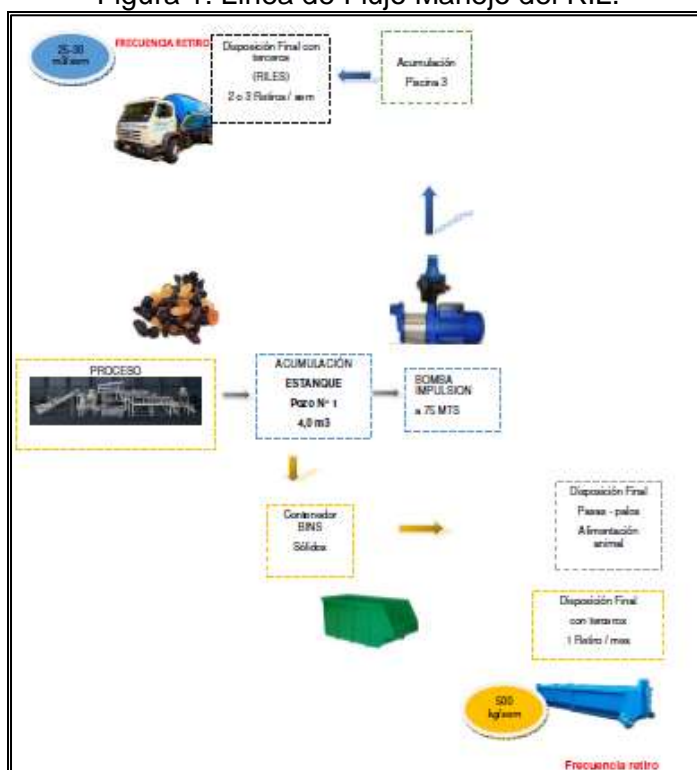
Figura 1. Línea de Flujo Manejo del RIL.

25-30 m3/sem

FRECUENCIA RETIRO

Disposición Final con terceros (RILES) 2 o 3 Retiros / sem

Acumulación Piscina 3

PROCESO

ACUMULACIÓN ESTANQUE Pozo N° 1 4,0 m3

BOMBA IMPULSION a 75 MTS

Contenedor BINS Sólidos

Disposición Final Pasas - palos Alimentación animal

Disposición Final con terceros 1 Retiro / mes

500 kg/sem

Frecuencia retiro